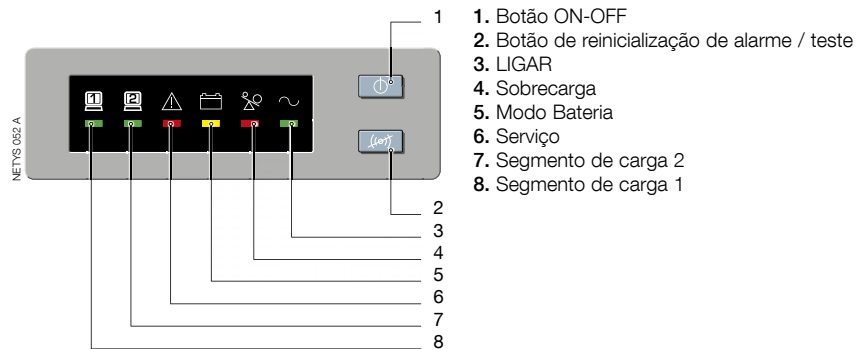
NETYS 052 A

1
2
3
4
5
6
7
8

**1.** Botão ON-OFF
**2.** Botão de reinicialização de alarme / teste
**3.** LIGAR
**4.** Sobrecarga
**5.** Modo Bateria
**6.** Serviço
**7.** Segmento de carga 2
**8.** Segmento de carga 1